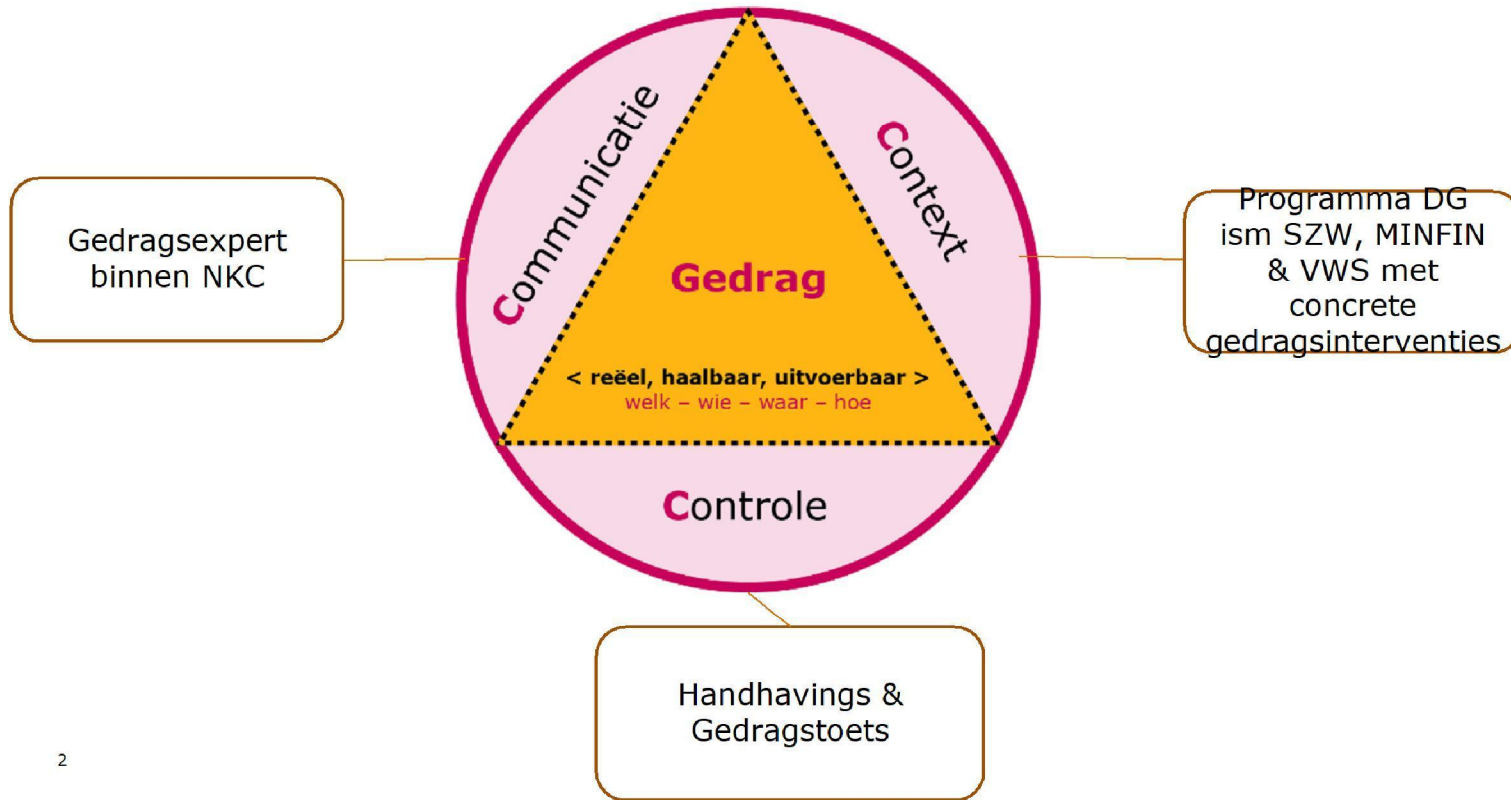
Gedragsexpert binnen NKC

Communicatie

Context

Programma DG ism SZW, MINFIN & VWS met concrete gedragsinterventies

Gedrag

< reëel, haalbaar, uitvoerbaar >
welk – wie – waar – hoe

Controle

Handhavings & Gedragstoets

2